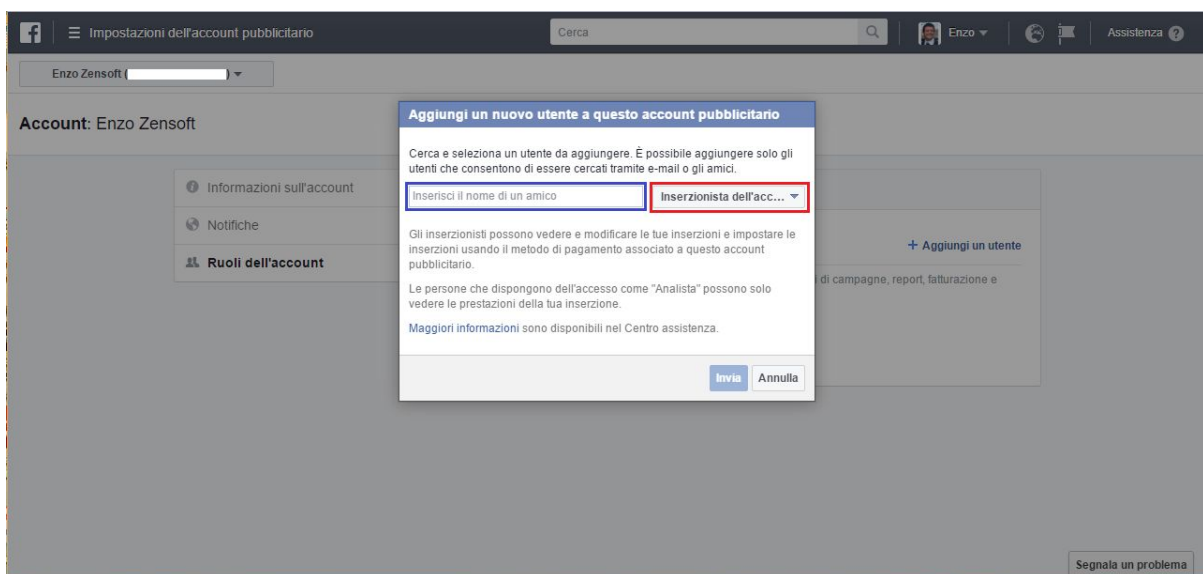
f

Impostazioni dell'account pubblicitario

Cerca

Enzo

Assistenza ?

Enzo Zensoft ( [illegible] )

Account: Enzo Zensoft

Informazioni sull'account

Notifiche

Ruoli dell'account

+ Aggiungi un utente

di campagne, report, fatturazione e

Aggiungi un nuovo utente a questo account pubblicitario

Cerca e seleziona un utente da aggiungere. È possibile aggiungere solo gli utenti che consentono di essere cercati tramite e-mail o gli amici.

Inserisci il nome di un amico

Inserzionista dell'acc...

Gli inserzionisti possono vedere e modificare le tue inserzioni e impostare le inserzioni usando il metodo di pagamento associato a questo account pubblicitario.

Le persone che dispongono dell'accesso come "Analista" possono solo vedere le prestazioni della tua inserzione.

Maggiori informazioni sono disponibili nel Centro assistenza.

Invia

Annulla

Segnala un problema